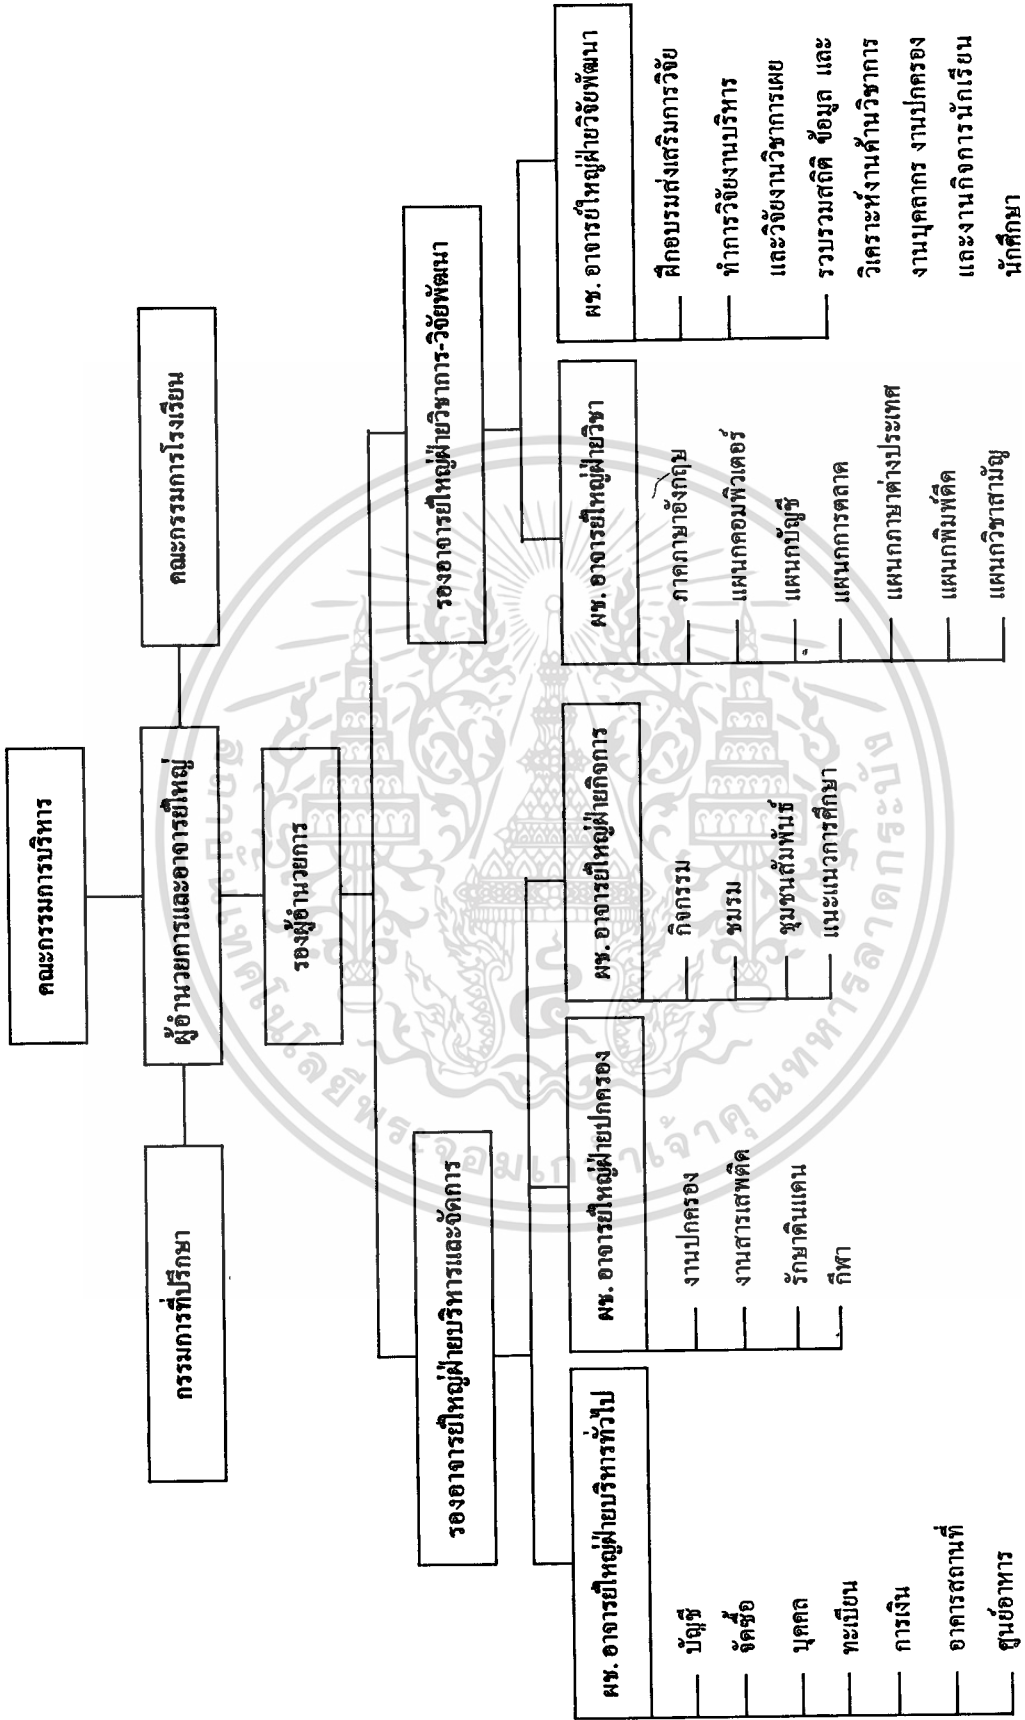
คณะกรรมการบริหาร

กรรมการที่ปรึกษา

ผู้อำนวยการและอาจารย์ใหญ่

คณะกรรมการโรงเรียน

รองผู้อำนวยการ

รองอาจารย์ใหญ่ฝ่ายบริหารและจัดการ

รองอาจารย์ใหญ่ฝ่ายวิชาการ-วิจัยพัฒนา

ผช. อาจารย์ใหญ่ฝ่ายบริหารทั่วไป
บัญชี
จัดซื้อ
บุคคล
ทะเบียน
การเงิน
อาคารสถานที่
ศูนย์อาหาร

ผช. อาจารย์ใหญ่ฝ่ายปกครอง
งานปกครอง
งานสารเสพติด
รักษาดินแดน
กีฬา

ผช. อาจารย์ใหญ่ฝ่ายกิจการ
กิจกรรม
ชมรม
ชุมชนสัมพันธ์
แนะแนวการศึกษา

ผช. อาจารย์ใหญ่ฝ่ายวิชา
ภาคภาษาอังกฤษ
แผนกคอมพิวเตอร์
แผนกบัญชี
แผนกการตลาด
แผนกภาษาต่างประเทศ
แผนกพิมพ์ดีด
แผนกวิชาสามัญ

ผช. อาจารย์ใหญ่ฝ่ายวิจัยพัฒนา
ฝึกอบรมส่งเสริมการวิจัย
ทำการวิจัยงานบริหาร และวิจัยงานวิชาการเผย
รวบรวมสถิติ ข้อมูล และ วิเคราะห์งานด้านวิชาการ งานบุคลากร งานปกครอง และงานกิจการนักเรียน นักศึกษา